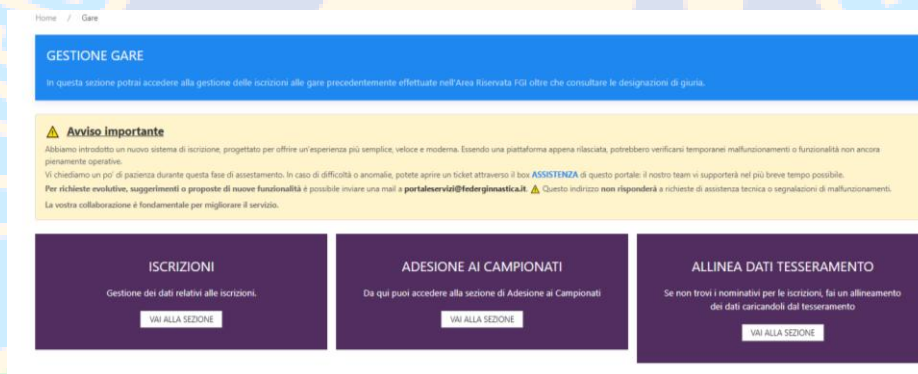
Home / Gare

GESTIONE GARE

In questa sezione potrai accedere alla gestione delle iscrizioni alle gare precedentemente effettuate nell'Area Riservata FGI oltre che consultare le designazioni di giuria.

⚠ Avviso importante

Abbiamo introdotto un nuovo sistema di iscrizione, progettato per offrire un'esperienza più semplice, veloce e moderna. Essendo una piattaforma appena rilasciata, potrebbero verificarsi temporanei malfunzionamenti o funzionalità non ancora pienamente operative.

Vi chiediamo un po' di pazienza durante questa fase di assestamento. In caso di difficoltà o anomalie, potete aprire un ticket attraverso il box ASSISTENZA di questo portale: il nostro team vi supporterà nel più breve tempo possibile.

Per richieste evolutive, suggerimenti o proposte di nuove funzionalità è possibile inviare una mail a portaleservizi@federginnastica.it. ⚠ Questo indirizzo non risponderà a richieste di assistenza tecnica o segnalazioni di malfunzionamenti.

La vostra collaborazione è fondamentale per migliorare il servizio.

ISCRIZIONI

Gestione dei dati relativi alle iscrizioni.

VAI ALLA SEZIONE

ADESIONE AI CAMPIONATI

Da qui puoi accedere alla sezione di Adesione ai Campionati

VAI ALLA SEZIONE

ALLINEA DATI TESSERAMENTO

Se non trovi i nominativi per le iscrizioni, fai un allineamento dei dati caricandoli dal tesseramento

VAI ALLA SEZIONE